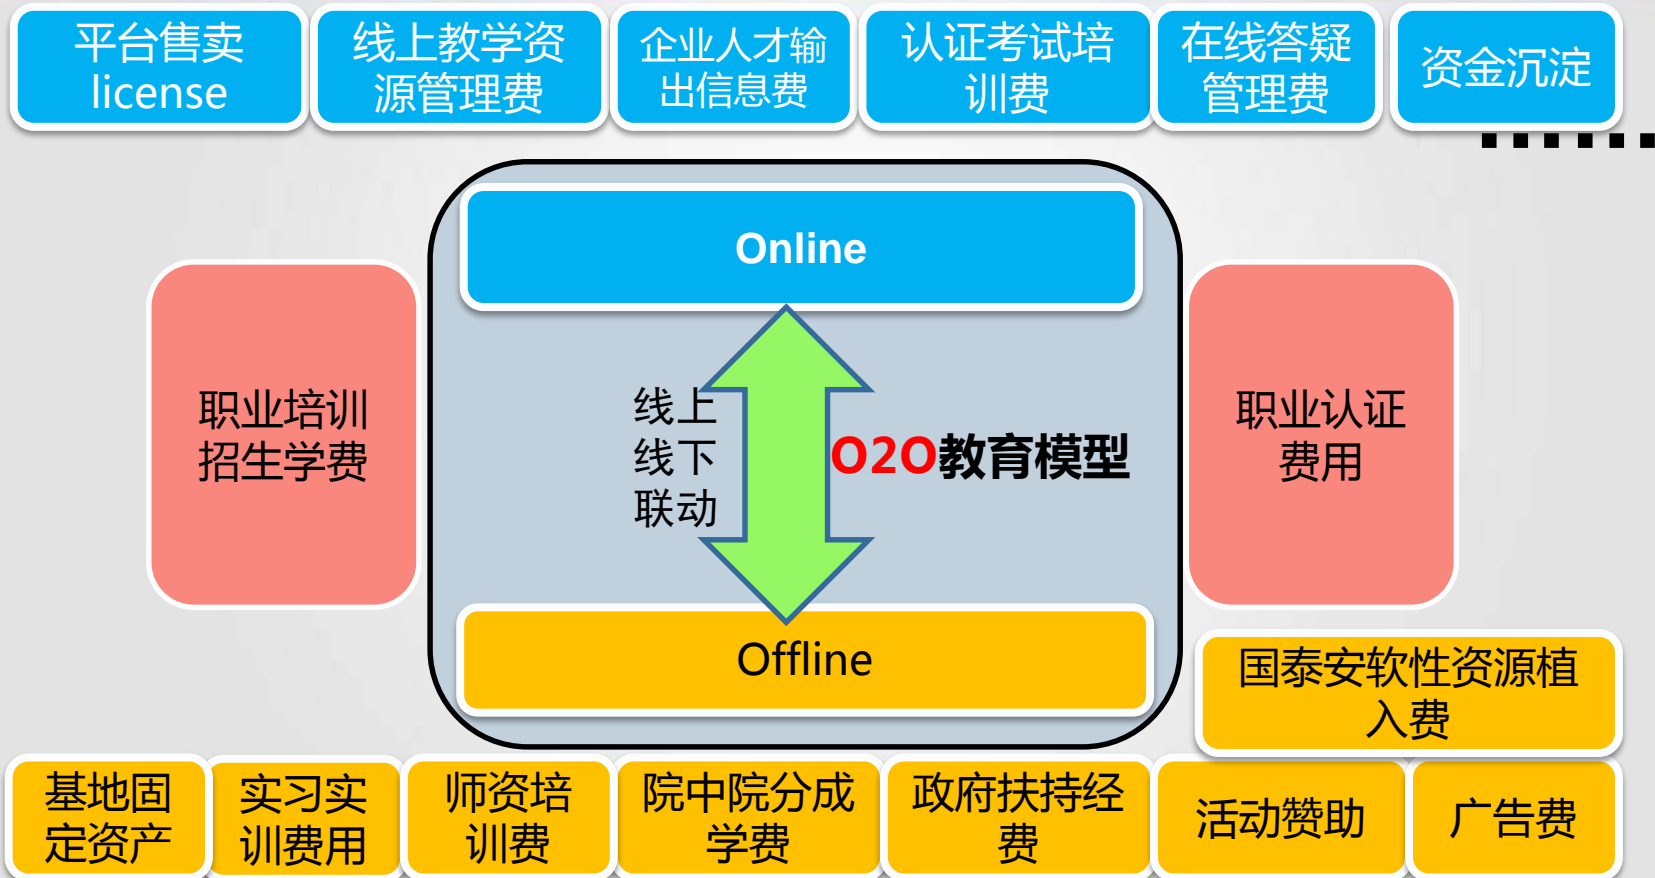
平台售卖 license

线上教学资源管理费

企业人才输出信息费

认证考试培训费

在线答疑管理费

资金沉淀

……

Online

职业培训招生学费

线上线下联动

O2O教育模型

职业认证费用

Offline

国泰安软性资源植入费

基地固定资产

实习实训费用

师资培训费

院中院分成学费

政府扶持经费

活动赞助

广告费